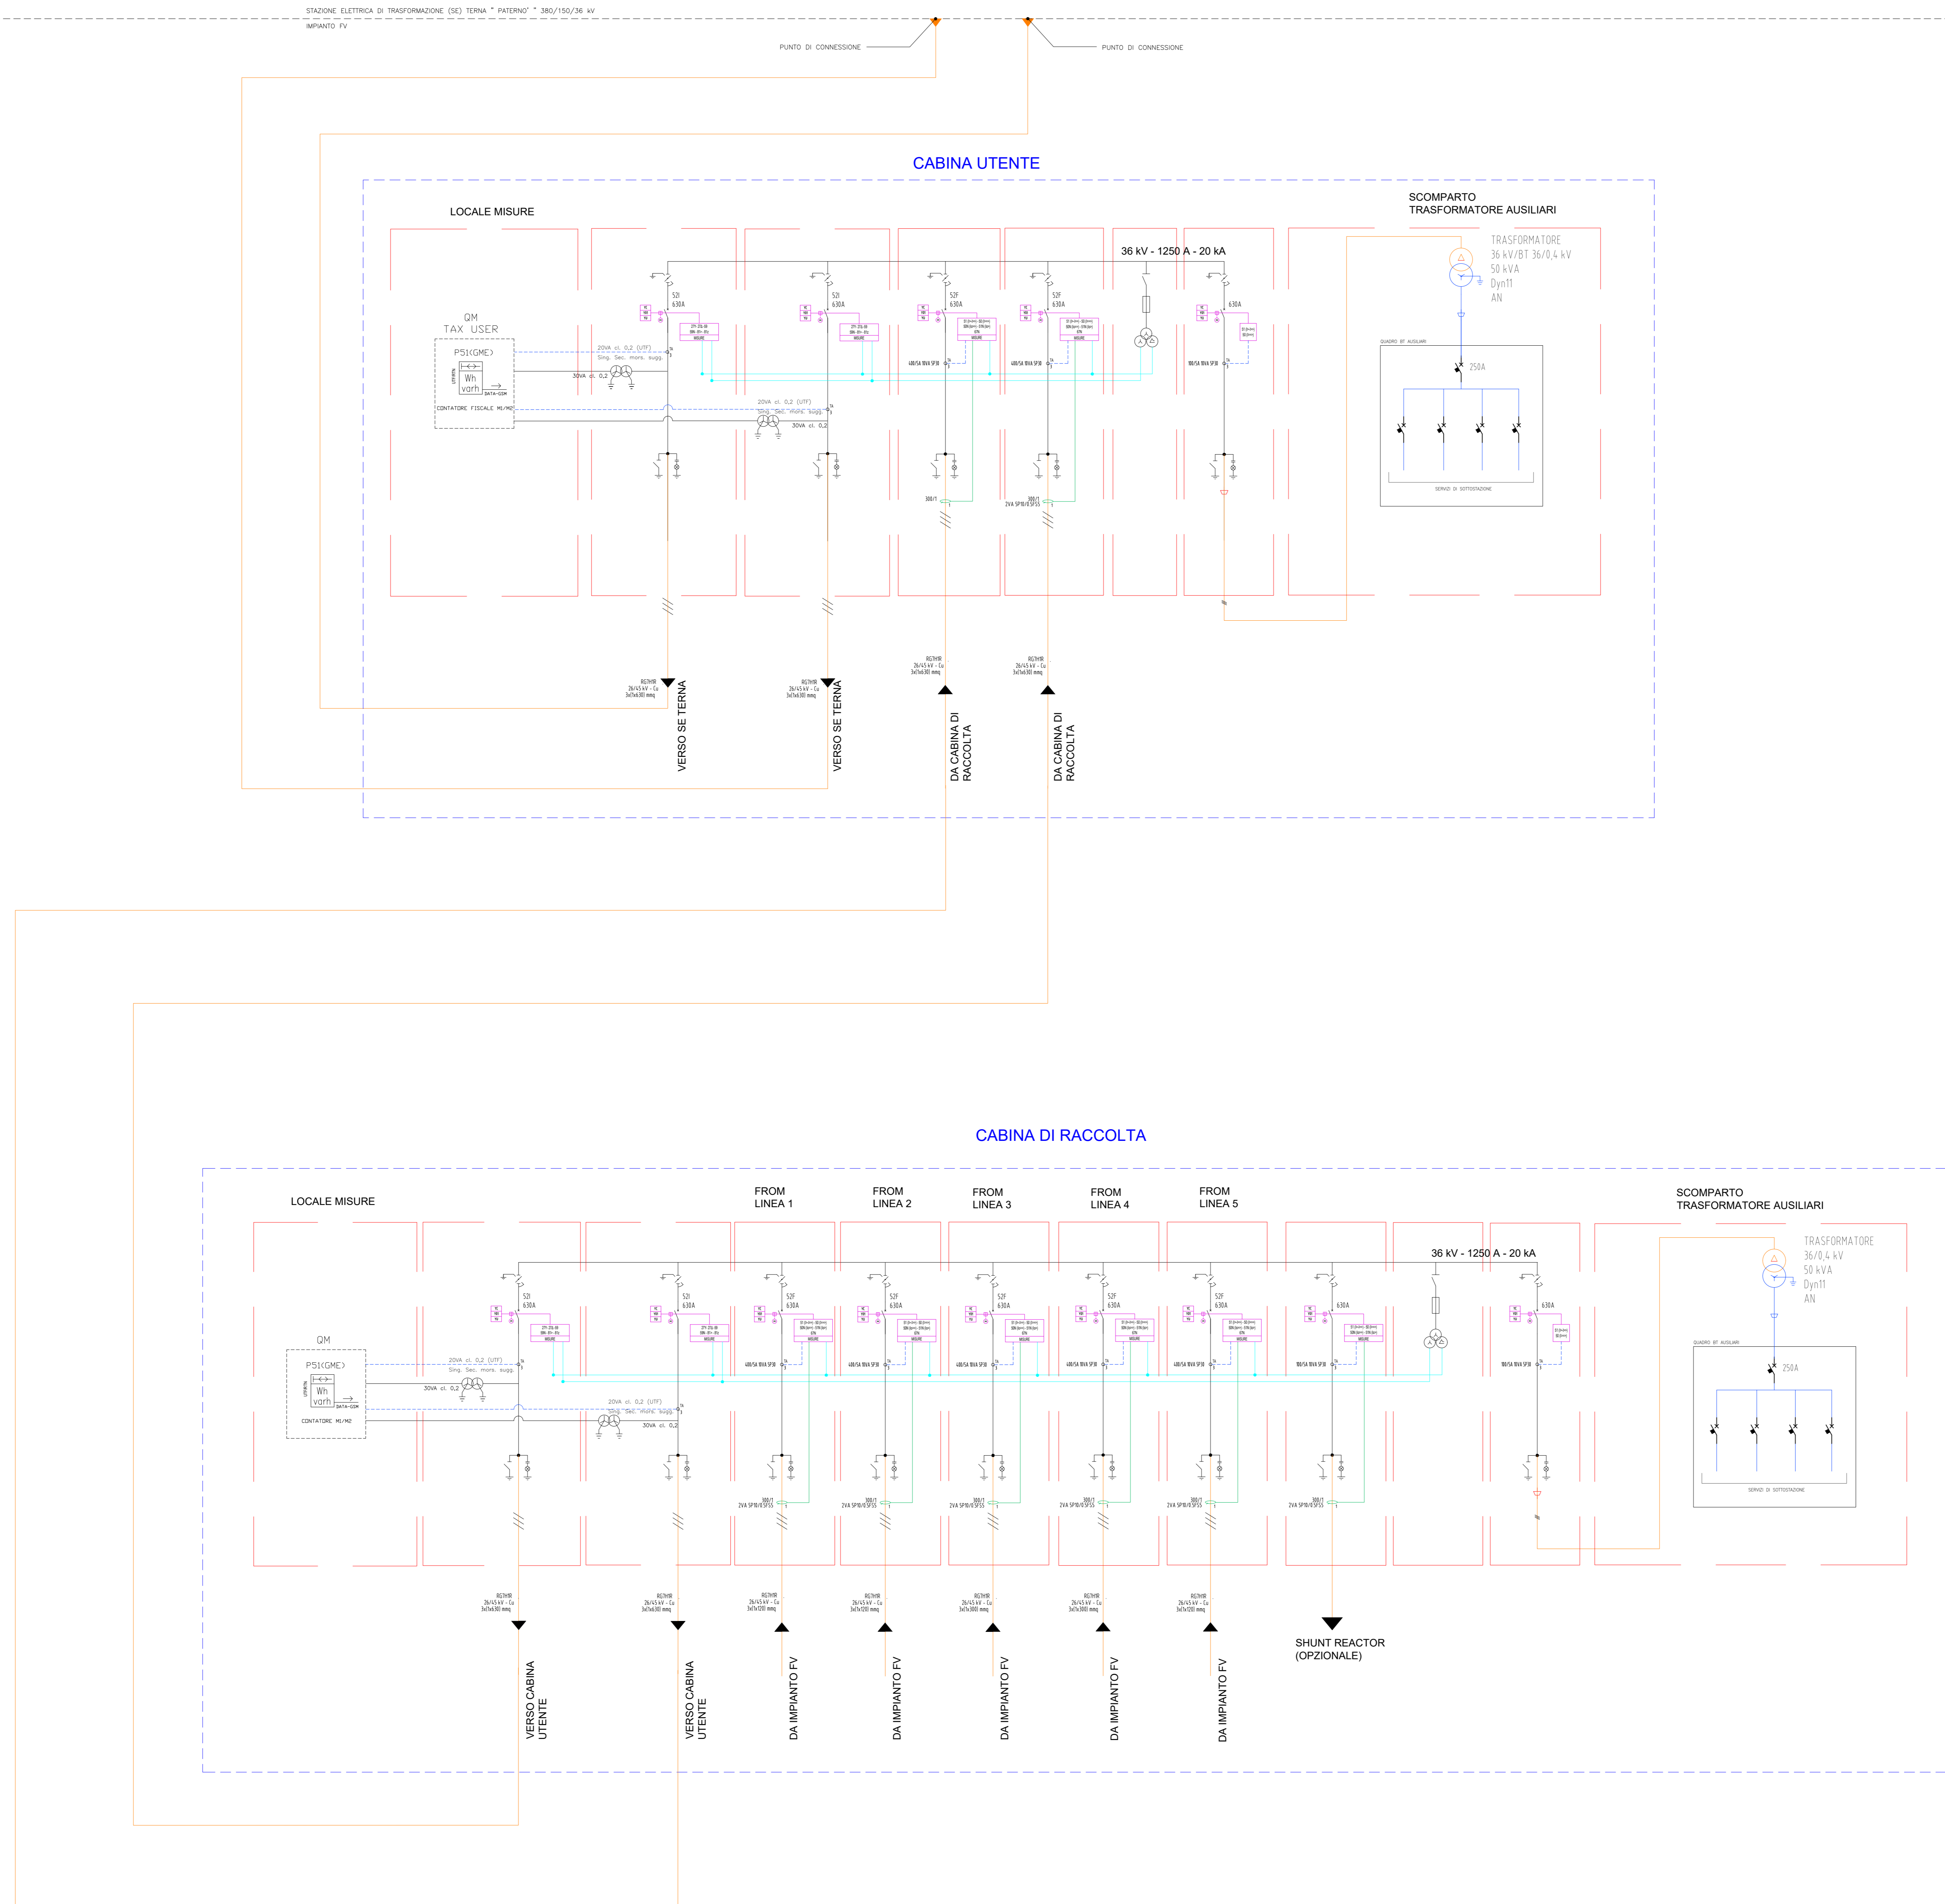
STAZIONE ELETTRICA DI TRASFORMAZIONE (SE) TERNA " PATERNO' " 380/150/36 kV
IMPIANTO FV

PUNTO DI CONNESSIONE
PUNTO DI CONNESSIONE

CABINA UTENTE

LOCALE MISURE

SCOMPARTO TRASFORMATORE AUSILIARI

TRASFORMATORE 36 kV/BT 36/0,4 kV 50 kVA Dyn11 AN

36 kV - 1250 A - 20 kA

52I 630A
52I 630A
52F 630A
52F 630A
630A

QM TAX USER
P51(GME)
Wh varh
DATA-GSM
CONTATORE FISCALE M1/M2

20VA cl. 0,2 (UTF)
Sing. Sec. mors. sugg.
30VA cl. 0,2
20VA cl. 0,2 (UTF)
Sing. Sec. mors. sugg.
30VA cl. 0,2

QUADRO BT AUSILIARI
250A
SERVIZI DI SOTTOSTAZIONE

300/1
300/1 2VA 5P10/E5P55

RG7H1R 26/45 kV - Cu 3x1x630 mmq
RG7H1R 26/45 kV - Cu 3x1x630 mmq
RG7H1R 26/45 kV - Cu 3x1x630 mmq
RG7H1R 26/45 kV - Cu 3x1x630 mmq

VERSO SE TERNA
VERSO SE TERNA
DA CABINA DI RACCOLTA
DA CABINA DI RACCOLTA

CABINA DI RACCOLTA

LOCALE MISURE

FROM LINEA 1
FROM LINEA 2
FROM LINEA 3
FROM LINEA 4
FROM LINEA 5

SCOMPARTO TRASFORMATORE AUSILIARI

TRASFORMATORE 36/0,4 kV 50 kVA Dyn11 AN

36 kV - 1250 A - 20 kA

52I 630A
52I 630A
52F 630A
52F 630A
52F 630A
52F 630A
52F 630A
630A
630A

QM
P51(GME)
Wh varh
DATA-GSM
CONTATORE M1/M2

20VA cl. 0,2 (UTF)
Sing. Sec. mors. sugg.
30VA cl. 0,2
20VA cl. 0,2 (UTF)
Sing. Sec. mors. sugg.
30VA cl. 0,2

QUADRO BT AUSILIARI
250A
SERVIZI DI SOTTOSTAZIONE

300/1 2VA 5P10/E5P55
300/1 2VA 5P10/E5P55
300/1 2VA 5P10/E5P55
300/1 2VA 5P10/E5P55
300/1 2VA 5P10/E5P55
300/1 2VA 5P10/E5P55

RG7H1R 26/45 kV - Cu 3x1x630 mmq
RG7H1R 26/45 kV - Cu 3x1x630 mmq
RG7H1R 26/45 kV - Cu 3x1x1200 mmq
RG7H1R 26/45 kV - Cu 3x1x1200 mmq
RG7H1R 26/45 kV - Cu 3x1x300 mmq
RG7H1R 26/45 kV - Cu 3x1x300 mmq
RG7H1R 26/45 kV - Cu 3x1x1200 mmq

VERSO CABINA UTENTE
VERSO CABINA UTENTE
DA IMPIANTO FV
DA IMPIANTO FV
DA IMPIANTO FV
DA IMPIANTO FV
DA IMPIANTO FV

SHUNT REACTOR (OPZIONALE)